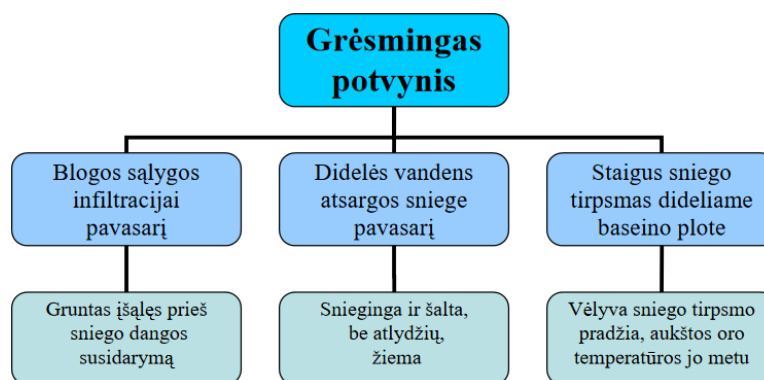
Grėsmingas potvynis

Blogos sąlygos infiltracijai pavasarį

Gruntas įšąlęs prieš sniego dangos susidarymą

Didelės vandens atsargos sniege pavasarį

Snieginga ir šalta, be atlydžių, žiema

Staigus sniego tirpsmas dideliame baseino plote

Vėlyva sniego tirpsmo pradžia, aukštos oro temperatūros jo metu